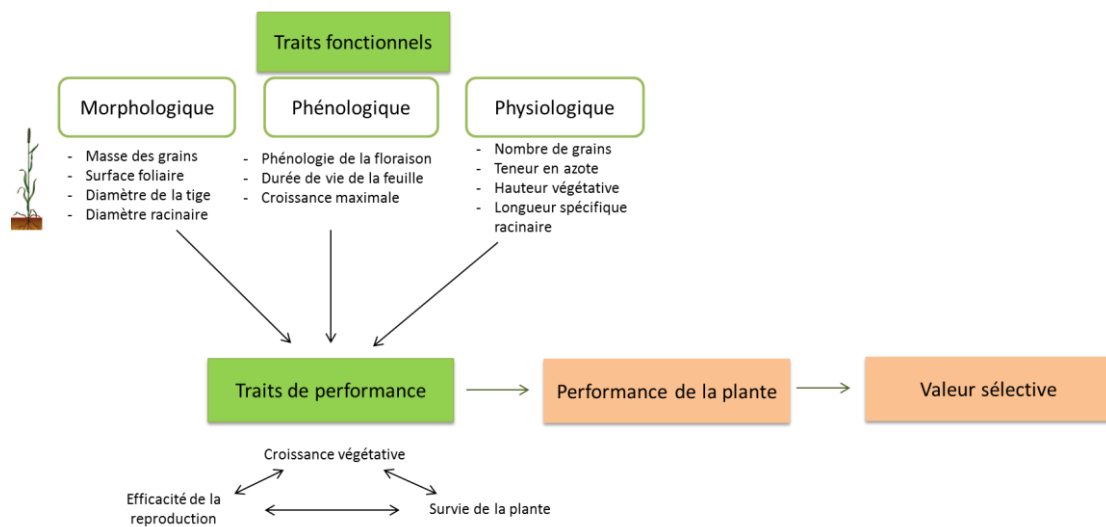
Traits fonctionnels

Morphologique

- Masse des grains
- Surface foliaire
- Diamètre de la tige
- Diamètre racinaire

Phénologique

- Phénologie de la floraison
- Durée de vie de la feuille
- Croissance maximale

Physiologique

- Nombre de grains
- Teneur en azote
- Hauteur végétative
- Longueur spécifique racinaire

Traits de performance

Performance de la plante

Valeur sélective

Croissance végétative

Efficacité de la reproduction

Survie de la plante